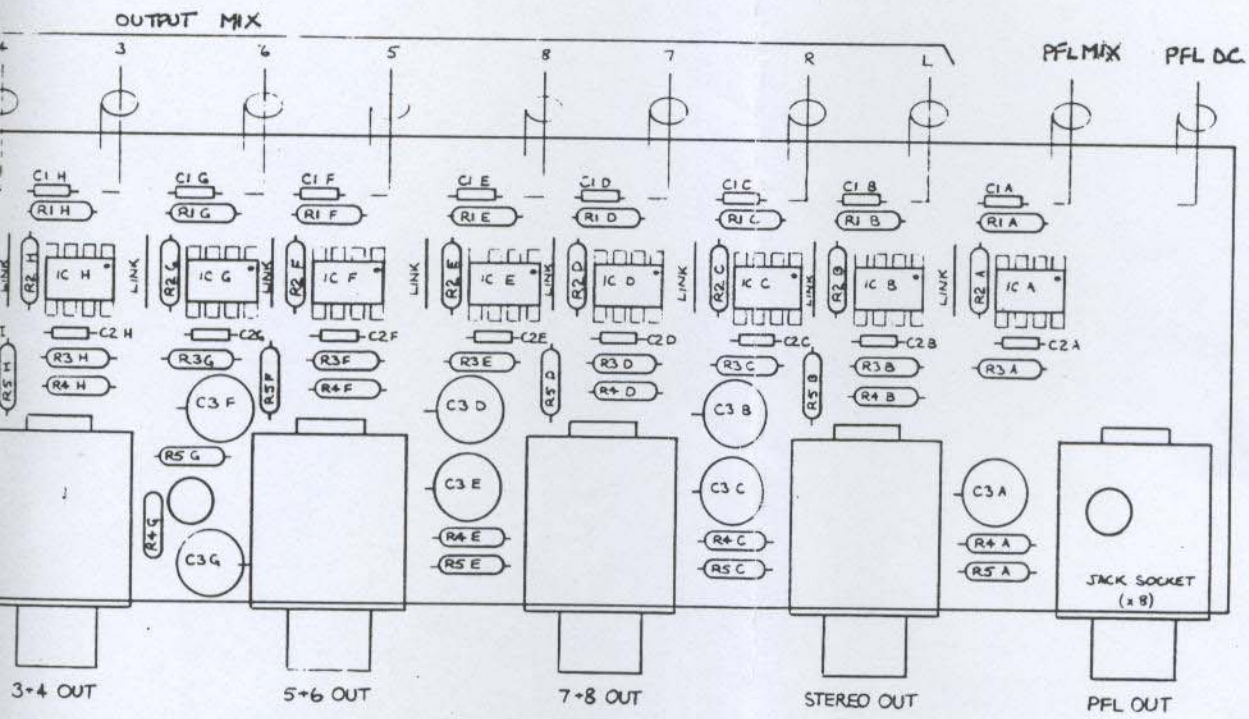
OUTPUT MIX

4 3 6 5 8 7 R L PFL MIX PFL DC

C1 H
R1 H
LINK
R2 H
IC H
C2 H
R3 H
R4 H
R5 H

C1 G
R1 G
LINK
R2 G
IC G
C2G
R3G
C3 F
R5G
R4G
C3G

C1 F
R1 F
LINK
R2 F
IC F
C2F
R3F
R4F
R5F

C1 E
R1 E
LINK
R2 E
IC E
C2E
R3E
C3 D
C3 E
R4 E
R5 E

C1 D
R1 D
LINK
R2 D
IC D
C2D
R3 D
R4 D
R5 D

C1 C
R1 C
LINK
R2 C
IC C
C2C
R3 C
C3 B
C3 C
R4 C
R5 C

C1 B
R1 B
LINK
R2 B
IC B
C2 B
R3 B
R4 B
R5 B

C1 A
R1 A
LINK
R2 A
IC A
C2 A
R3 A
C3 A
R4 A
R5 A

JACK SOCKET (x 8)

3+4 OUT 5+6 OUT 7+8 OUT STEREO OUT PFL OUT